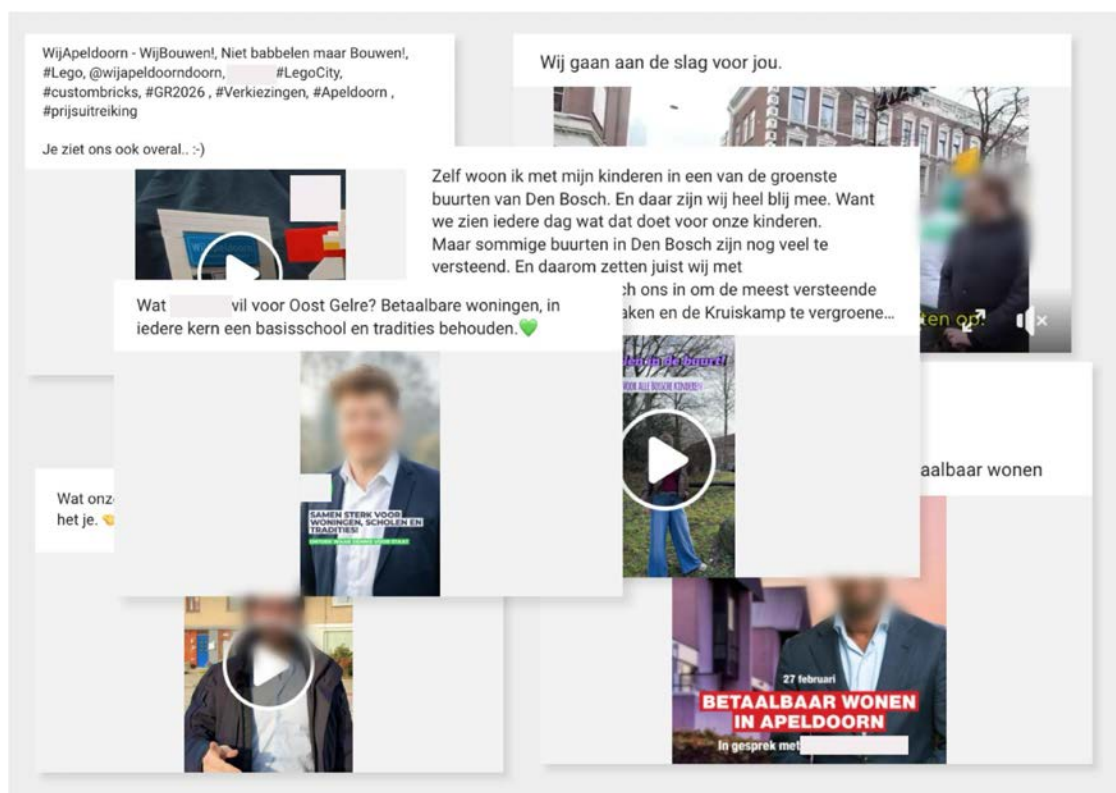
WijApeldoorn - WijBouwen!, Niet babbelen maar Bouwen!, #Lego, @wijapeldoorndoorn, #LegoCity, #custombricks, #GR2026 , #Verkiezingen, #Apeldoorn , #prijsuitreiking

Je ziet ons ook overal.. :-)

Wij gaan aan de slag voor jou.

Zelf woon ik met mijn kinderen in een van de groenste buurten van Den Bosch. En daar zijn wij heel blij mee. Want we zien iedere dag wat dat doet voor onze kinderen. Maar sommige buurten in Den Bosch zijn nog veel te versteend. En daarom zetten juist wij met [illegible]ch ons in om de meest versteende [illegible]aken en de Kruiskamp te vergroene...

Wat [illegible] wil voor Oost Gelre? Betaalbare woningen, in iedere kern een basisschool en tradities behouden.💚

SAMEN STERK VOOR WONINGEN, SCHOLEN EN TRADITIES!

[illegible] in de buurt!

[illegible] VOOR ALLE BOSSCHE KINDEREN

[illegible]ten op!

Wat onz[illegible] het je.

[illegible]aalbaar wonen

27 februari

BETAALBAAR WONEN IN APELDOORN

In gesprek met